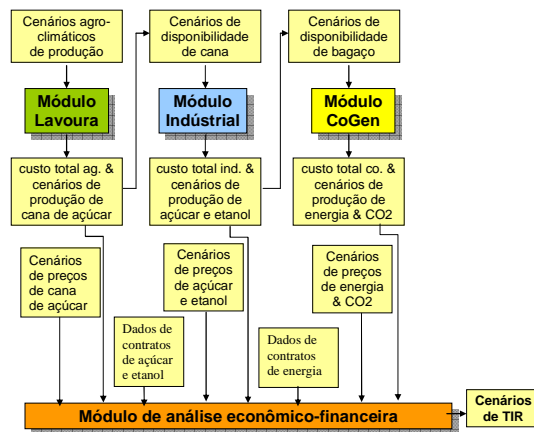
Cenários agro-climáticos de produção

Cenários de disponibilidade de cana

Cenários de disponibilidade de bagaço

Módulo Lavoura

Módulo Indústrial

Módulo CoGen

custo total ag. & cenários de produção de cana de açúcar

custo total ind. & cenários de produção de açúcar e etanol

custo total co. & cenários de produção de energia & CO2

Cenários de preços de cana de açúcar

Cenários de preços de açúcar e etanol

Cenários de preços de energia & CO2

Dados de contratos de açúcar e etanol

Dados de contratos de energia

Módulo de análise econômico-financeira

Cenários de TIR